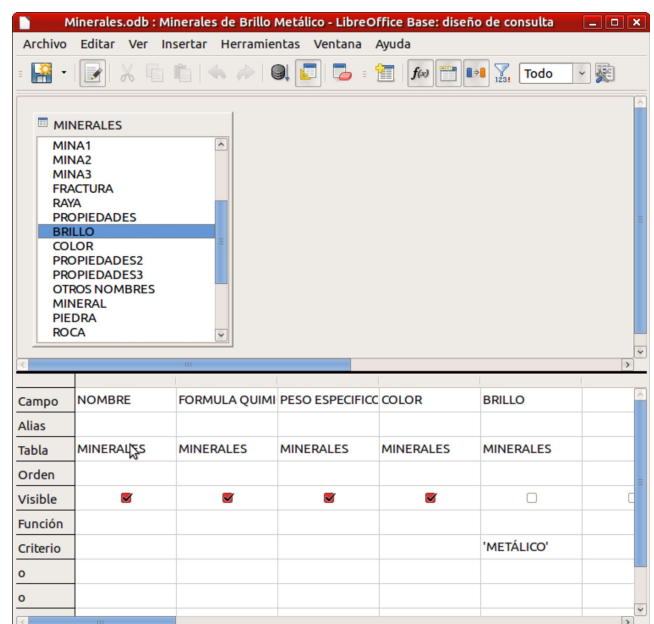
Minerales.odb : Minerales de Brillo Metálico - LibreOffice Base: diseño de consulta

Archivo Editar Ver Insertar Herramientas Ventana Ayuda

Todo

MINERALES
MINA1
MINA2
MINA3
FRACTURA
RAYA
PROPIEDADES
BRILLO
COLOR
PROPIEDADES2
PROPIEDADES3
OTROS NOMBRES
MINERAL
PIEDRA
ROCA

| Campo | NOMBRE | FORMULA QUIMI | PESO ESPECIFICC | COLOR | BRILLO |
|---|---|---|---|---|---|
| Alias | | | | | |
| Tabla | MINERALES | MINERALES | MINERALES | MINERALES | MINERALES |
| Orden | | | | | |
| Visible | ☑ | ☑ | ☑ | ☑ | ☐ |
| Función | | | | | |
| Criterio | | | | | 'METÁLICO' |
| o | | | | | |
| o | | | | | |